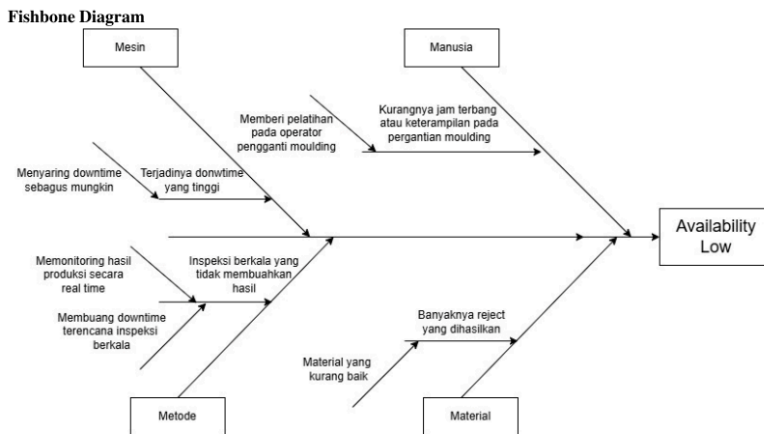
Fishbone Diagram

Mesin

Manusia

Memberi pelatihan pada operator pengganti moulding

Kurangnya jam terbang atau keterampilan pada pergantian moulding

Menyaring downtime sebagus mungkin

Terjadinya donwtime yang tinggi

Availability Low

Memonitoring hasil produksi secara real time

Inspeksi berkala yang tidak membuahkan hasil

Membuang downtime terencana inspeksi berkala

Banyaknya reject yang dihasilkan

Material yang kurang baik

Metode

Material